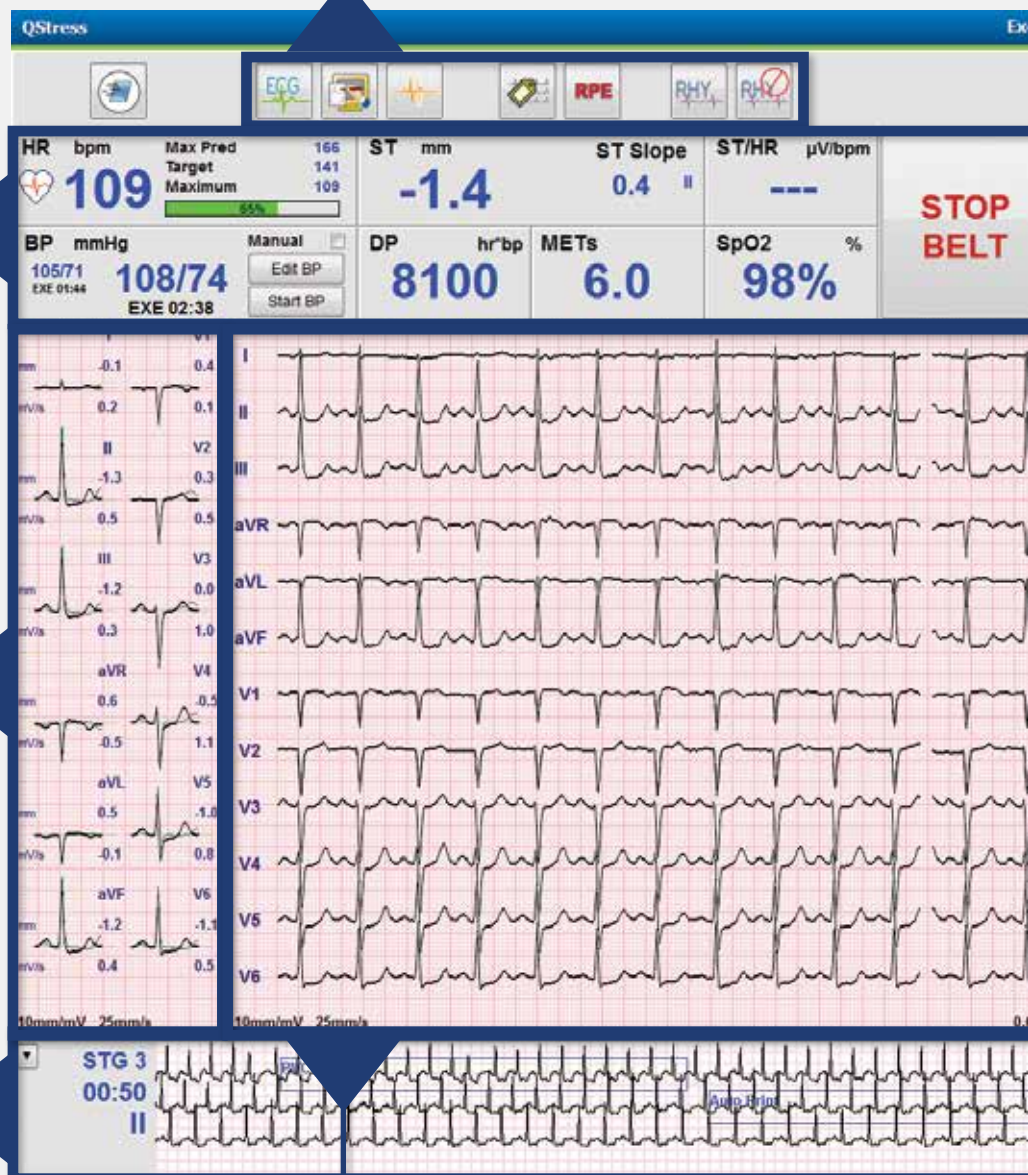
QStress

Ex

ECG RPE RHY RHY

HR bpm
109
Max Pred 166
Target 141
Maximum 109
65%

ST mm
-1.4
ST Slope
0.4 II

ST/HR µV/bpm
---

STOP BELT

BP mmHg
105/71
EXE 01:44
108/74
EXE 02:38
Manual
Edit BP
Start BP

DP hr*bp
8100

METs
6.0

SpO2 %
98%

I mm -0.1 mV/s 0.2
V1 0.4 0.1
II -1.3 0.5
V2 0.3 0.5
III -1.2 0.3
V3 0.0 1.0
aVR 0.6 -0.5
V4 -0.5 1.1
aVL 0.5 -0.1
V5 -1.0 0.8
aVF -1.2 0.4
V6 -1.1 0.5

10mm/mV 25mm/s

I
II
III
aVR
aVL
aVF
V1
V2
V3
V4
V5
V6

10mm/mV 25mm/s

STG 3
00:50
II

Auto Print